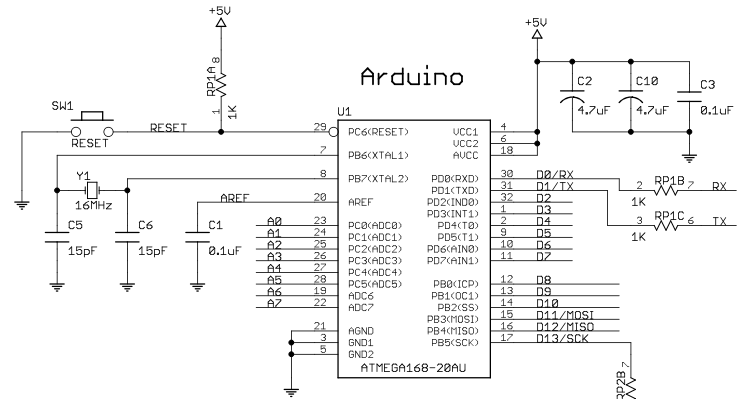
+5V
RP1A
8
1
1K
Arduino
+5V
SW1
RESET
RESET
U1
29
PC6(RESET)
VCC1
4
VCC2
6
AVCC
18
C2
4.7uF
C10
4.7uF
C3
0.1uF
7
PB6(XTAL1)
Y1
8
PB7(XTAL2)
16MHz
AREF
20
AREF
C5
15pF
C6
15pF
C1
0.1uF
A0
23
PC0(ADC0)
A1
24
PC1(ADC1)
A2
25
PC2(ADC2)
A3
26
PC3(ADC3)
A4
27
PC4(ADC4)
A5
28
PC5(ADC5)
A6
19
ADC6
A7
22
ADC7
21
AGND
3
GND1
5
GND2
30
PD0(RXD)
D0/RX
31
PD1(TXD)
D1/TX
32
PD2(INT0)
D2
1
PD3(INT1)
D3
2
PD4(T0)
D4
9
PD5(T1)
D5
10
PD6(AIN0)
D6
11
PD7(AIN1)
D7
2
RP1B
7
RX
1K
3
RP1C
6
TX
1K
12
PB0(ICP)
D8
13
PB1(OC1)
D9
14
PB2(SS)
D10
15
PB3(MOSI)
D11/MOSI
16
PB4(MISO)
D12/MISO
17
PB5(SCK)
D13/SCK
ATMEGA168-20AU
RP2B
7